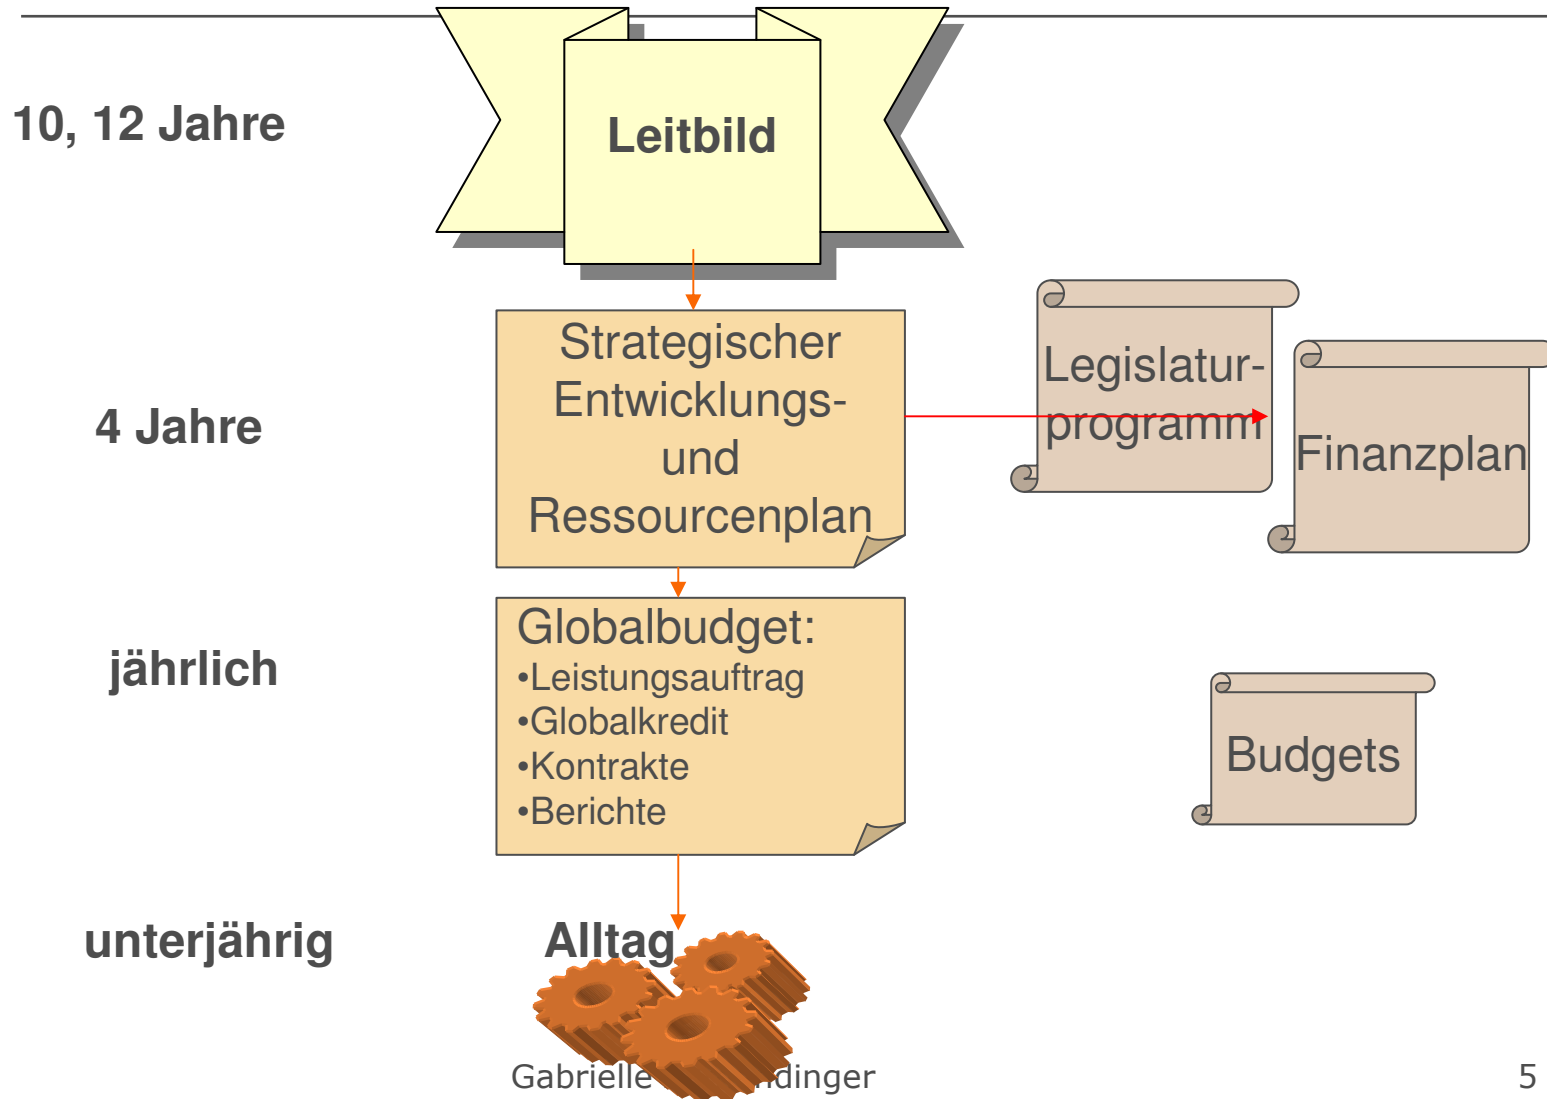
10, 12 Jahre

Leitbild

4 Jahre

Strategischer Entwicklungs- und Ressourcenplan

Legislatur-programm

Finanzplan

jährlich

Globalbudget:
•Leistungsauftrag
•Globalkredit
•Kontrakte
•Berichte

Budgets

unterjährig

Alltag

Gabrielle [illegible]dinger

5